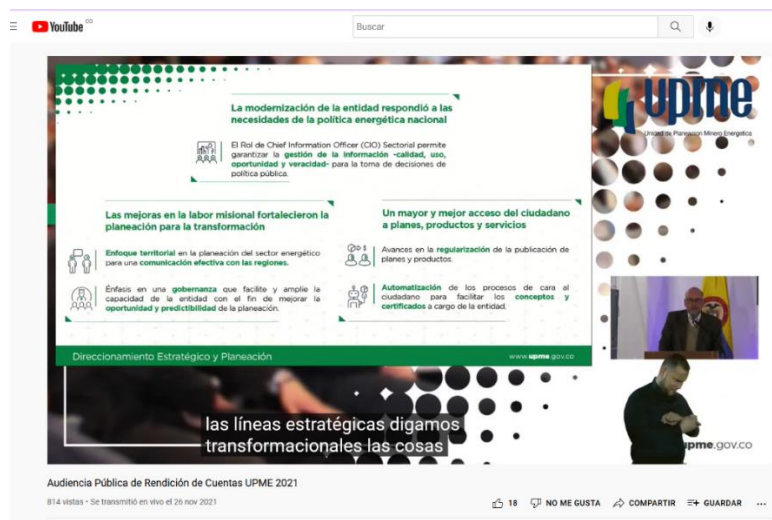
YouTube CO

Buscar

La modernización de la entidad respondió a las necesidades de la política energética nacional

El Rol de Chief Information Officer (CIO) Sectorial permite garantizar la gestión de la información -calidad, uso, oportunidad y veracidad- para la toma de decisiones de política pública.

Las mejoras en la labor misional fortalecieron la planeación para la transformación

Enfoque territorial en la planeación del sector energético para una comunicación efectiva con las regiones.

Énfasis en una gobernanza que facilite y amplíe la capacidad de la entidad con el fin de mejorar la oportunidad y predictibilidad de la planeación.

Un mayor y mejor acceso del ciudadano a planes, productos y servicios

Avances en la regularización de la publicación de planes y productos.

Automatización de los procesos de cara al ciudadano para facilitar los conceptos y certificados a cargo de la entidad.

Direccionamiento Estratégico y Planeación

www.upme.gov.co

upme

Unidad de Planeación Minero Energética

las líneas estratégicas digamos transformacionales las cosas

upme.gov.co

Audiencia Pública de Rendición de Cuentas UPME 2021

814 vistas • Se transmitió en vivo el 26 nov 2021

18 NO ME GUSTA COMPARTIR GUARDAR ...